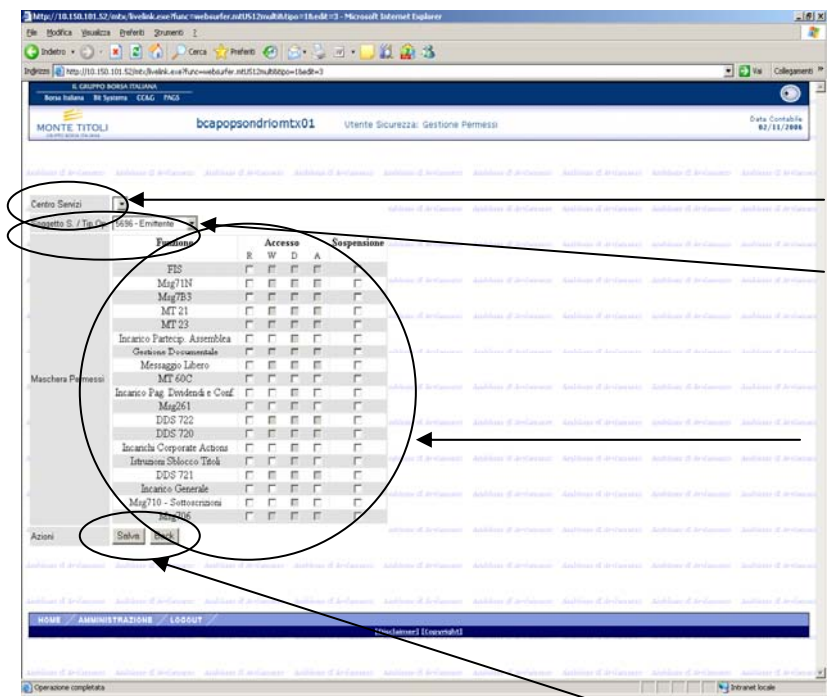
http://10.150.101.52/mtx/livelink.exe?func=websurfer.mtUS12multi&tipo=1&edit=3 - Microsoft Internet Explorer

File Modifica Visualizza Preferiti Strumenti ?

Indietro Cerca Preferiti

Indirizzo http://10.150.101.52/mtx/livelink.exe?func=websurfer.mtUS12multi&tipo=1&edit=3 Vai Collegamenti

IL GRUPPO BORSA ITALIANA
Borsa Italiana BI Systems CC&G PAGS

MONTE TITOLI

bcapopsondriomtx01 Utente Sicurezza: Gestione Permessi

Data Contabile 02/11/2006

Centro Servizi

Soggetto S. / Tip. Op. 5696 - Emittente

Maschera Permessi

| Funzione | Accesso R | W | D | A | Sospensione |
|---|---|---|---|---|---|
| FIS | | | | | |
| Mig71N | | | | | |
| Mig7B3 | | | | | |
| MT 21 | | | | | |
| MT 23 | | | | | |
| Incarico Partecip. Assemblea | | | | | |
| Gestione Documentale | | | | | |
| Messaggio Libero | | | | | |
| MT 60C | | | | | |
| Incarico Pag. Dividendi e Conf. | | | | | |
| Mig261 | | | | | |
| DDS 722 | | | | | |
| DDS 720 | | | | | |
| Incarichi Corporate Actions | | | | | |
| Istruzioni Sblocco Titoli | | | | | |
| DDS 721 | | | | | |
| Incarico Generale | | | | | |
| Mig710 - Sottoscrizioni | | | | | |
| Mig706 | | | | | |

Azioni Salva Back

HOME AMMINISTRAZIONE LOGOUT

[Disclaimer] [Copyright]

Operazione completata

Intranet locale